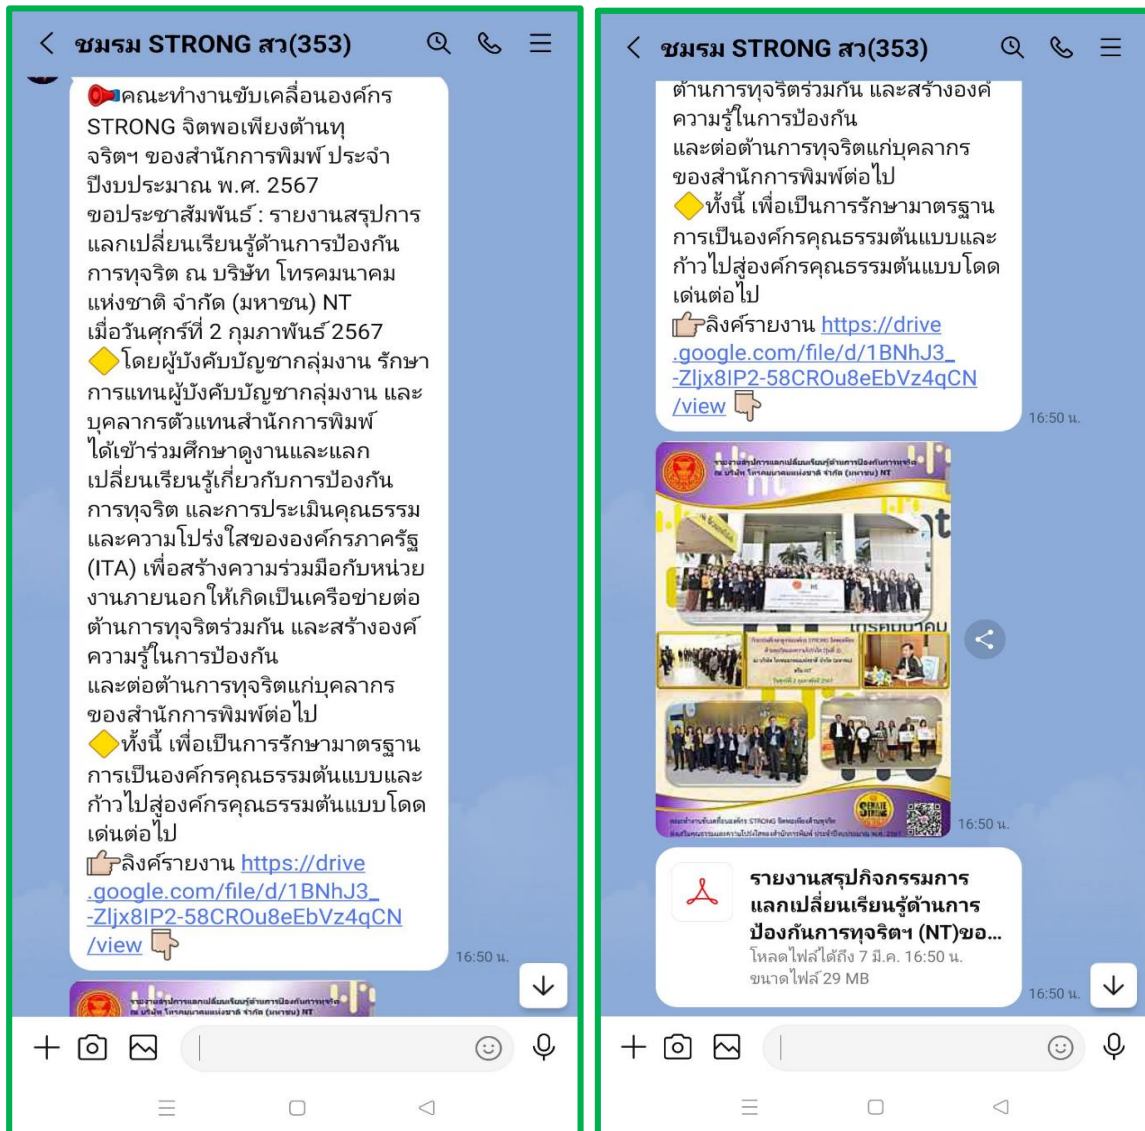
ชมรม STRONG สว(353)

📢คณะทำงานขับเคลื่อนองค์กร STRONG จิตพอเพียงต้านทุจริตฯ ของสำนักการพิมพ์ ประจำปีงบประมาณ พ.ศ. 2567 ขอประชาสัมพันธ์ : รายงานสรุปการแลกเปลี่ยนเรียนรู้ด้านการป้องกันการทุจริต ณ บริษัท โทรคมนาคมแห่งชาติ จำกัด (มหาชน) NT เมื่อวันศุกร์ที่ 2 กุมภาพันธ์ 2567
🔶โดยผู้บังคับบัญชากลุ่มงาน รักษาการแทนผู้บังคับบัญชากลุ่มงาน และบุคลากรตัวแทนสำนักการพิมพ์ ได้เข้าร่วมศึกษาดูงานและแลกเปลี่ยนเรียนรู้เกี่ยวกับการป้องกันการทุจริต และการประเมินคุณธรรมและความโปร่งใสขององค์กรภาครัฐ (ITA) เพื่อสร้างความร่วมมือกับหน่วยงานภายนอกให้เกิดเป็นเครือข่ายต่อต้านการทุจริตร่วมกัน และสร้างองค์ความรู้ในการป้องกัน และต่อต้านการทุจริตแก่บุคลากรของสำนักการพิมพ์ต่อไป
🔶ทั้งนี้ เพื่อเป็นการรักษามาตรฐานการเป็นองค์กรคุณธรรมต้นแบบและก้าวไปสู่องค์กรคุณธรรมต้นแบบโดดเด่นต่อไป
👉ลิงค์รายงาน https://drive.google.com/file/d/1BNhJ3_-Zljx8IP2-58CROu8eEbVz4qCN/view 👇
16:50 น.

ชมรม STRONG สว(353)

ต้านการทุจริตร่วมกัน และสร้างองค์ความรู้ในการป้องกัน และต่อต้านการทุจริตแก่บุคลากรของสำนักการพิมพ์ต่อไป
🔶ทั้งนี้ เพื่อเป็นการรักษามาตรฐานการเป็นองค์กรคุณธรรมต้นแบบและก้าวไปสู่องค์กรคุณธรรมต้นแบบโดดเด่นต่อไป
👉ลิงค์รายงาน https://drive.google.com/file/d/1BNhJ3_-Zljx8IP2-58CROu8eEbVz4qCN/view 👇
16:50 น.

รายงานสรุปการแลกเปลี่ยนเรียนรู้ด้านการป้องกันการทุจริต ณ บริษัท โทรคมนาคมแห่งชาติ จำกัด (มหาชน) NT
16:50 น.

รายงานสรุปกิจกรรมการแลกเปลี่ยนเรียนรู้ด้านการป้องกันการทุจริตฯ (NT)ขอ...
โหลดไฟล์ได้ถึง 7 มี.ค. 16:50 น.
ขนาดไฟล์ 29 MB
16:50 น.